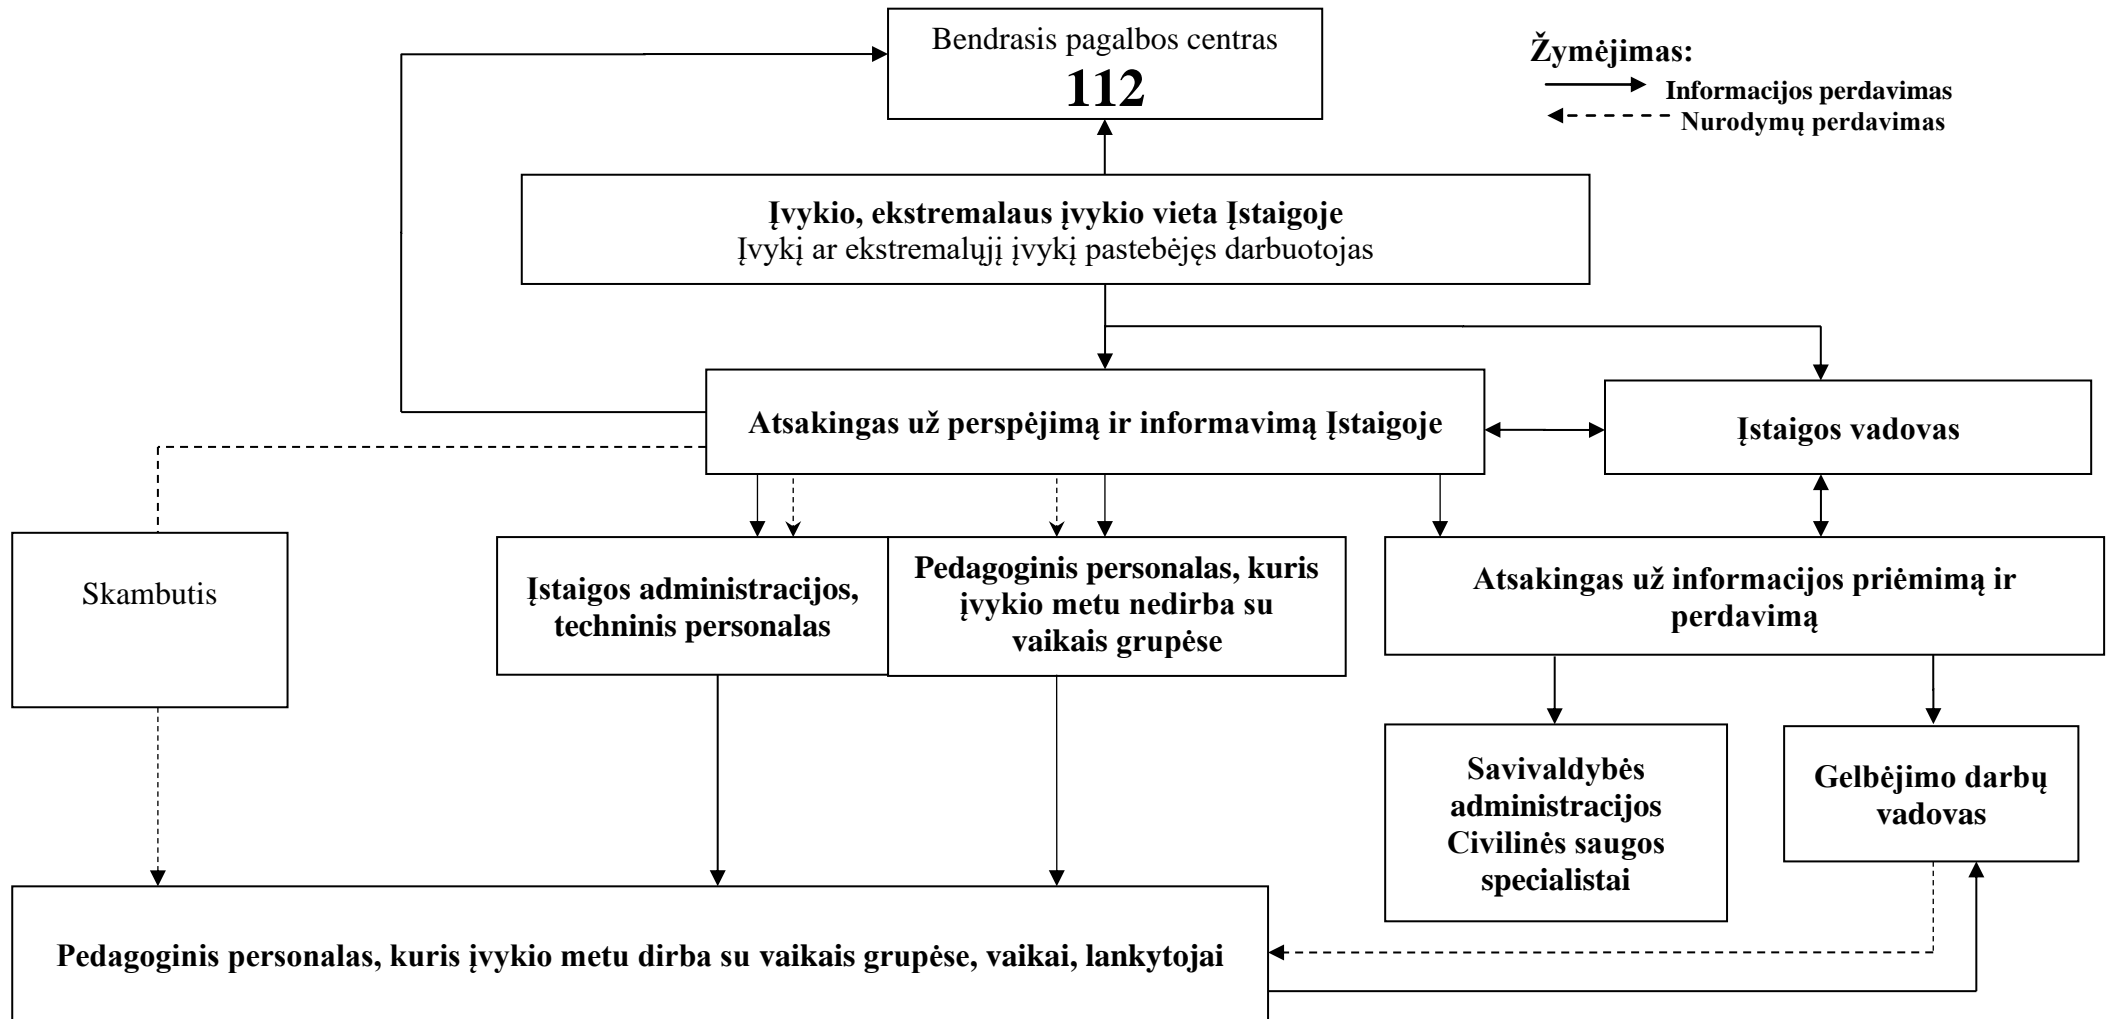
Bendrasis pagalbos centras
112

Žymėjimas:
Informacijos perdavimas
Nurodymų perdavimas

Įvykio, ekstremalaus įvykio vieta Įstaigoje
Įvykį ar ekstremalųjį įvykį pastebėjęs darbuotojas

Atsakingas už perspėjimą ir informavimą Įstaigoje

Įstaigos vadovas

Skambutis

Įstaigos administracijos, techninis personalas

Pedagoginis personalas, kuris įvykio metu nedirba su vaikais grupėse

Atsakingas už informacijos priėmimą ir perdavimą

Savivaldybės administracijos Civilinės saugos specialistai

Gelbėjimo darbų vadovas

Pedagoginis personalas, kuris įvykio metu dirba su vaikais grupėse, vaikai, lankytojai